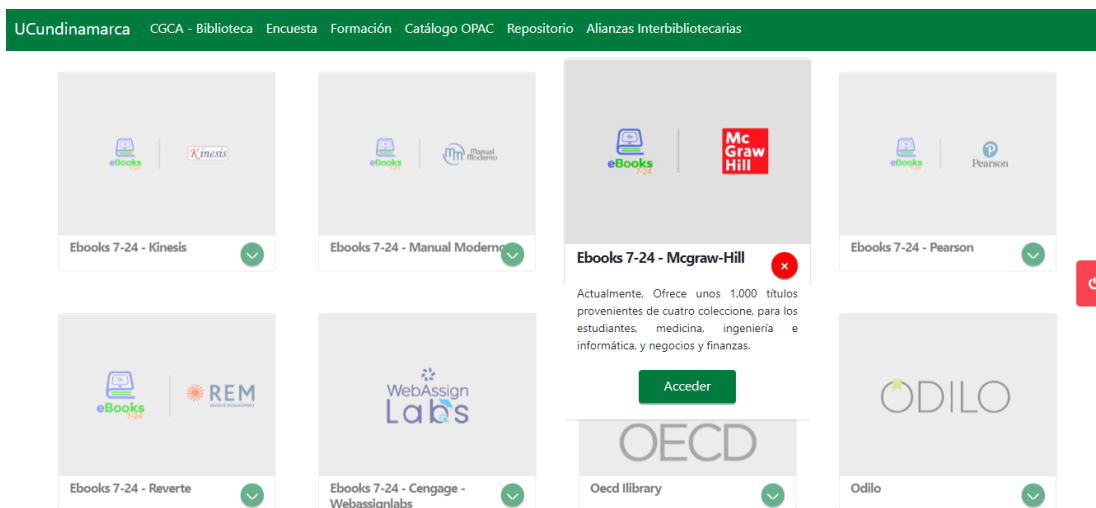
UCundinamarca CGCA - Biblioteca Encuesta Formación Catálogo OPAC Repositorio Alianzas Interbibliotecarias

eBooks 7-24 Kinesis

Ebooks 7-24 - Kinesis

eBooks 7-24 Manual Moderno

Ebooks 7-24 - Manual Moderno

eBooks 7-24 Mc Graw Hill

Ebooks 7-24 - Mcgraw-Hill

×

Actualmente, Ofrece unos 1.000 títulos provenientes de cuatro coleccione, para los estudiantes, medicina, ingeniería e informática, y negocios y finanzas.

Acceder

eBooks 7-24 Pearson

Ebooks 7-24 - Pearson

eBooks 7-24 REM

Ebooks 7-24 - Reverte

WebAssign Labs

Ebooks 7-24 - Cengage - Webassignlabs

OECD

Oecd Ilibrary

ODILO

Odilo